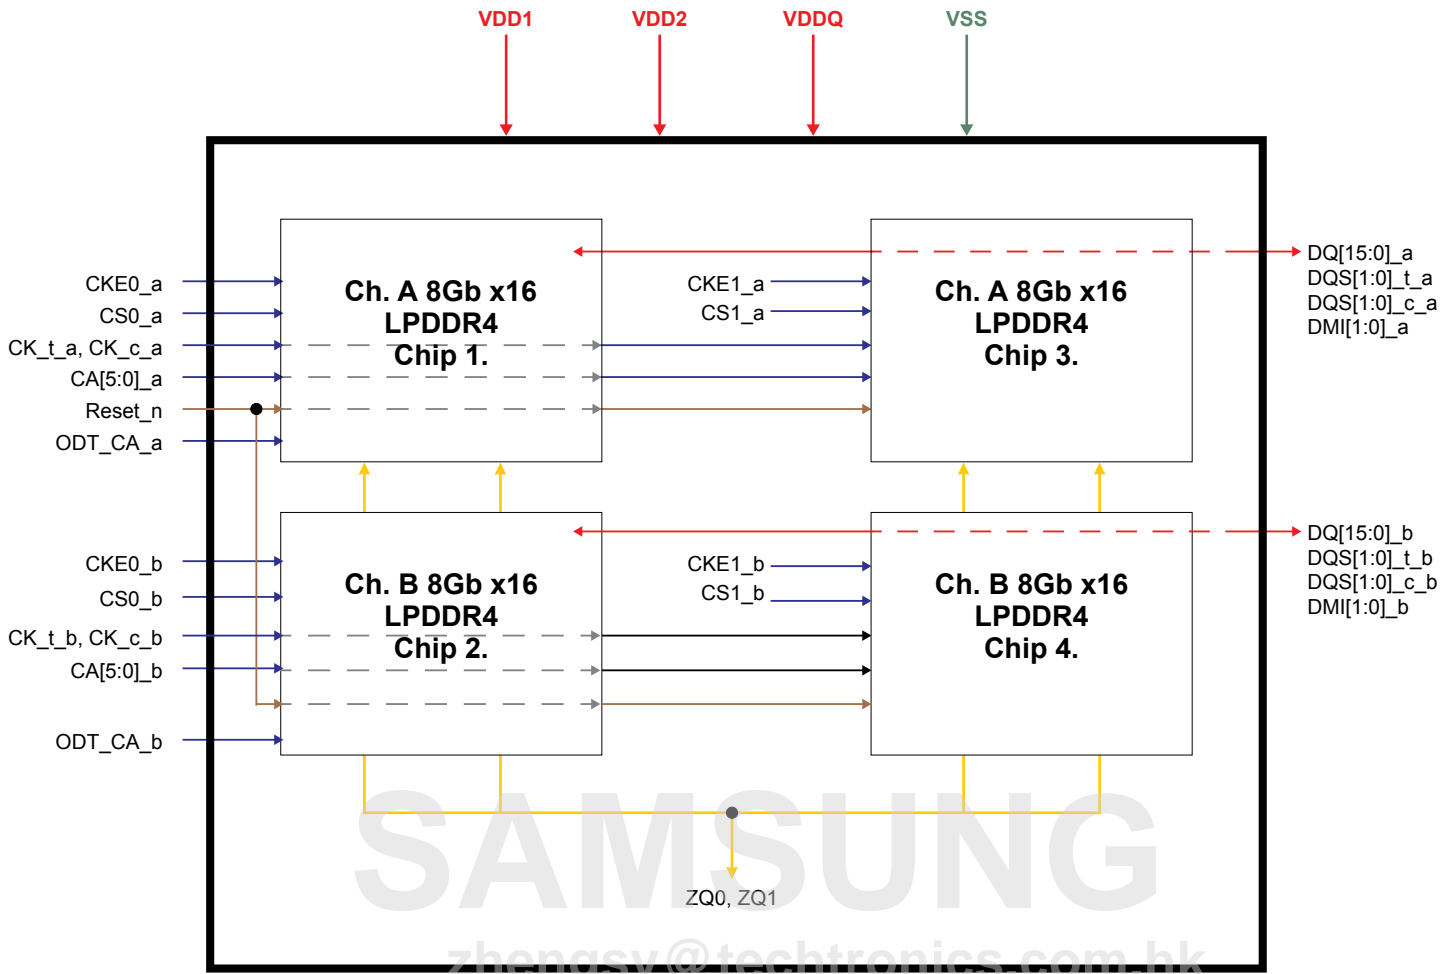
VDD1
VDD2
VDDQ
VSS

CKE0_a
CS0_a
CK_t_a, CK_c_a
CA[5:0]_a
Reset_n
ODT_CA_a

Ch. A 8Gb x16
LPDDR4
Chip 1.

CKE1_a
CS1_a

Ch. A 8Gb x16
LPDDR4
Chip 3.

DQ[15:0]_a
DQS[1:0]_t_a
DQS[1:0]_c_a
DMI[1:0]_a

CKE0_b
CS0_b
CK_t_b, CK_c_b
CA[5:0]_b
ODT_CA_b

Ch. B 8Gb x16
LPDDR4
Chip 2.

CKE1_b
CS1_b

Ch. B 8Gb x16
LPDDR4
Chip 4.

DQ[15:0]_b
DQS[1:0]_t_b
DQS[1:0]_c_b
DMI[1:0]_b

SAMSUNG
ZQ0, ZQ1
zhengsy@techtronics.com.hk